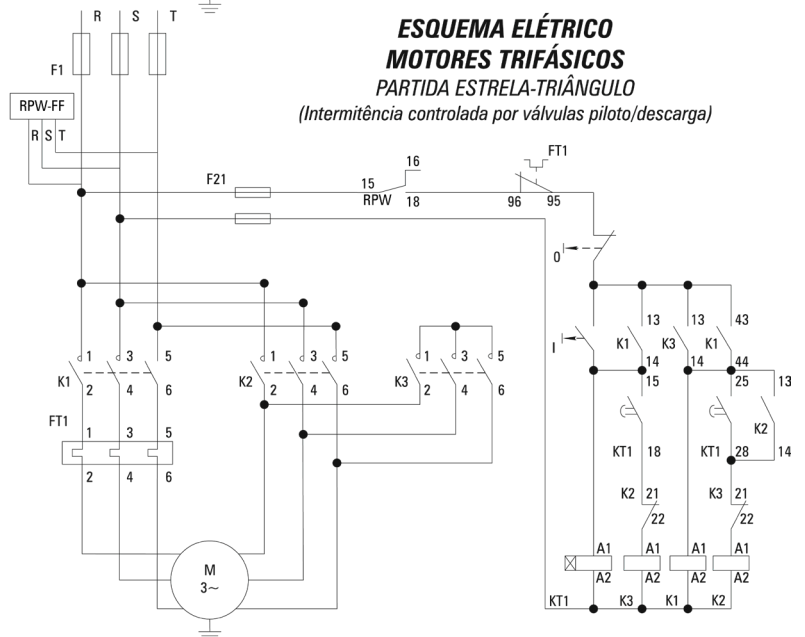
ESQUEMA ELÉTRICO
MOTORES TRIFÁSICOS
PARTIDA ESTRELA-TRIÂNGULO
(Intermitência controlada por válvulas piloto/descarga)

R S T

F1

RPW-FF
R S T

F21

16
15
RPW
18

FT1
96 95

0

I

13 13 43
K1 14 K3 14 K1 44
15 25 13
K2 14
KT1 18 KT1 28
K2 21 K3 21
22 22
A1 A1 A1 A1
A2 A2 A2 A2
KT1 K3 K1 K2

1 3 5
K1 2 4 6

FT1
1 3 5
2 4 6

1 3 5
K2 2 4 6

1 3 5
K3 2 4 6

M
3~